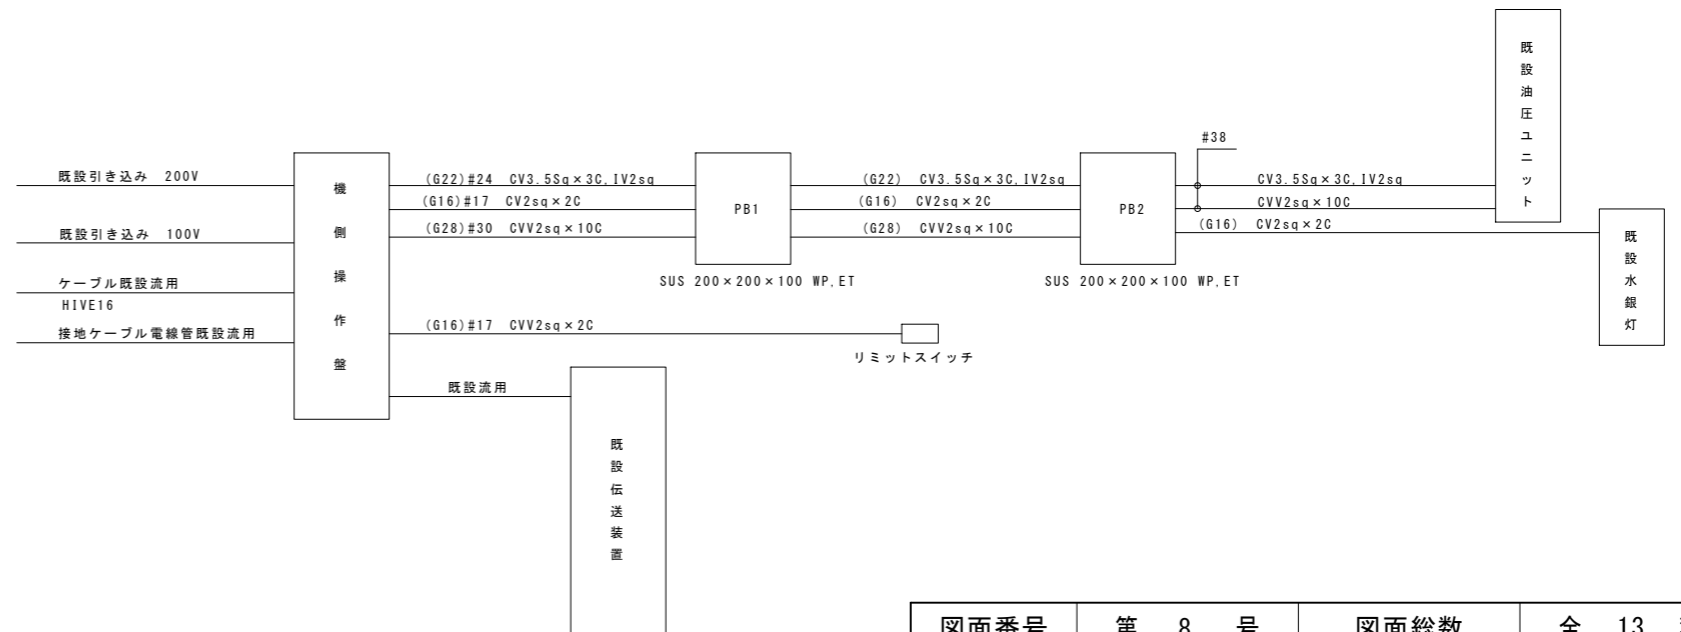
既設油圧ユニット

#38

既設引き込み 200V

既設引き込み 100V

ケーブル既設流用
HIVE16

接地ケーブル電線管既設流用

機側操作盤

(G22)#24 CV3.5Sq×3C,IV2sq
(G16)#17 CV2sq×2C
(G28)#30 CVV2sq×10C

PB1

(G22) CV3.5Sq×3C,IV2sq
(G16) CV2sq×2C
(G28) CVV2sq×10C

PB2

CV3.5Sq×3C,IV2sq
CVV2sq×10C
(G16) CV2sq×2C

既設水銀灯

SUS 200×200×100 WP,ET

SUS 200×200×100 WP,ET

(G16)#17 CVV2sq×2C

リミットスイッチ

既設流用

既設伝送装置

| 図面番号 | 第 8 号 | 図面総数 | 全 13 |
|---|---|---|---|